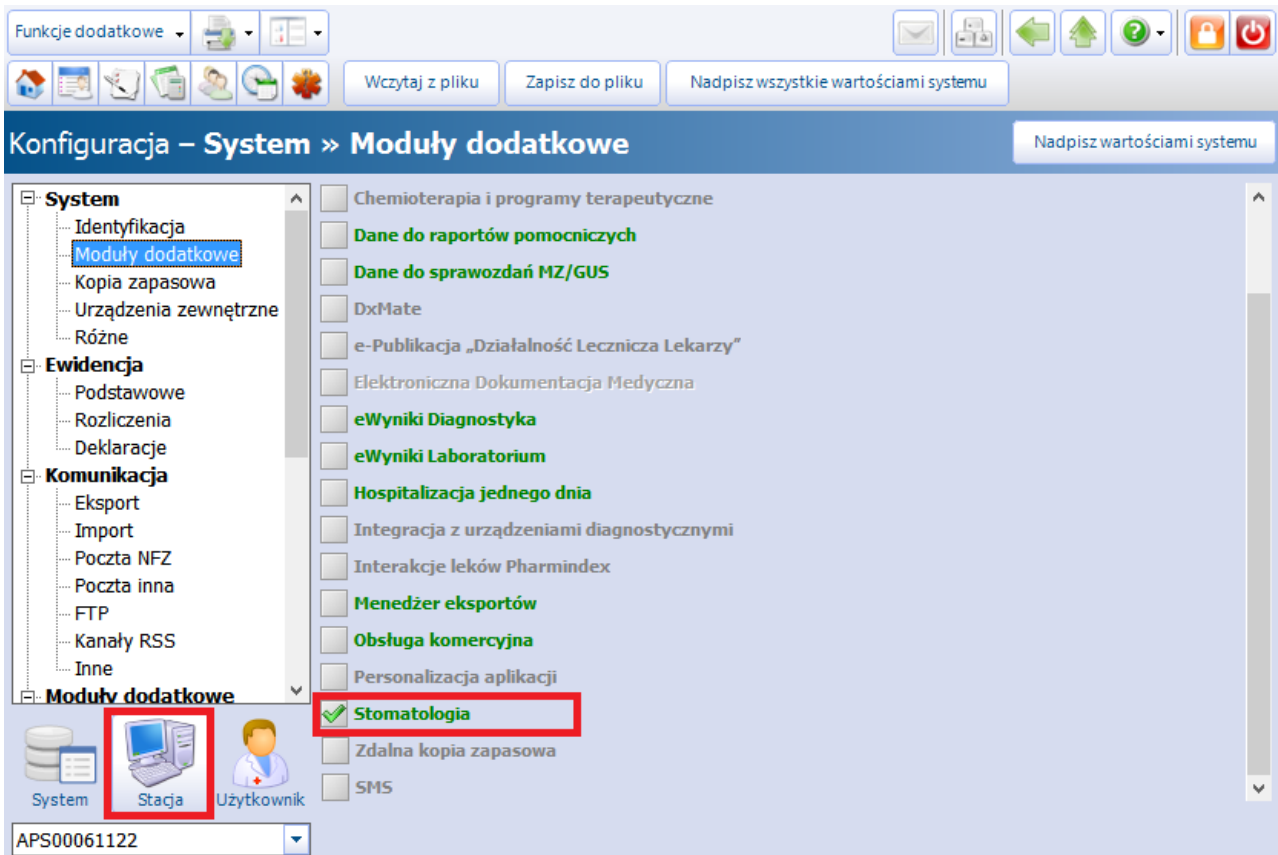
Funkcje dodatkowe

Wczytaj z pliku
Zapisz do pliku
Nadpisz wszystkie wartościami systemu

Konfiguracja – System » Moduły dodatkowe

Nadpisz wartościami systemu

System
Identyfikacja
Moduły dodatkowe
Kopia zapasowa
Urządzenia zewnętrzne
Różne
Ewidencja
Podstawowe
Rozliczenia
Deklaracje
Komunikacja
Eksport
Import
Poczta NFZ
Poczta inna
FTP
Kanały RSS
Inne
Moduły dodatkowe

System
Stacja
Użytkownik

APS00061122

Chemioterapia i programy terapeutyczne
Dane do raportów pomocniczych
Dane do sprawozdań MZ/GUS
DxMate
e-Publikacja „Działalność Lecznicza Lekarzy”
Elektroniczna Dokumentacja Medyczna
eWyniki Diagnostyka
eWyniki Laboratorium
Hospitalizacja jednego dnia
Integracja z urządzeniami diagnostycznymi
Interakcje leków Pharmindex
Menedżer eksportów
Obsługa komercyjna
Personalizacja aplikacji
Stomatologia
Zdalna kopia zapasowa
SMS